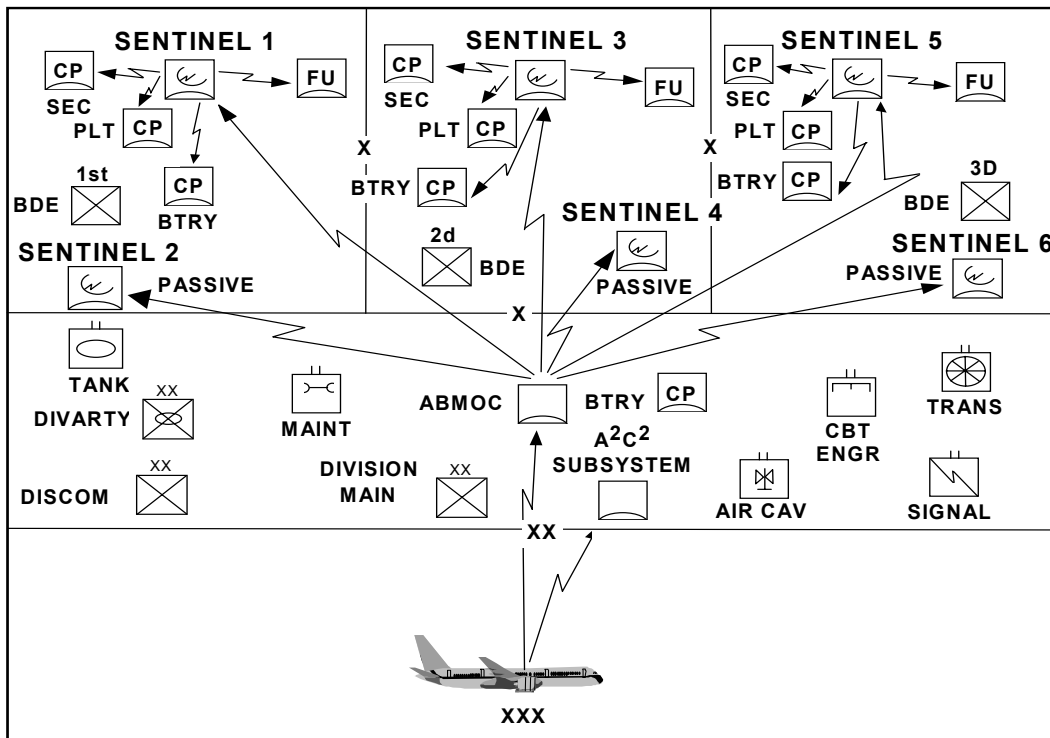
SENTINEL 1
CP
SEC
FU
PLT CP
CP
BTRY
1st
BDE
SENTINEL 2
PASSIVE

SENTINEL 3
CP
SEC
FU
PLT CP
X
BTRY CP
2d
BDE

SENTINEL 4
PASSIVE

SENTINEL 5
CP
SEC
FU
PLT CP
X
BTRY CP
3D
BDE
SENTINEL 6
PASSIVE

X

TANK
XX
DIVARTY
MAINT
ABMOC
BTRY CP
CBT ENGR
TRANS
XX
DISCOM
DIVISION MAIN
XX
$A^2C^2$ SUBSYSTEM
AIR CAV
SIGNAL

XX

XXX